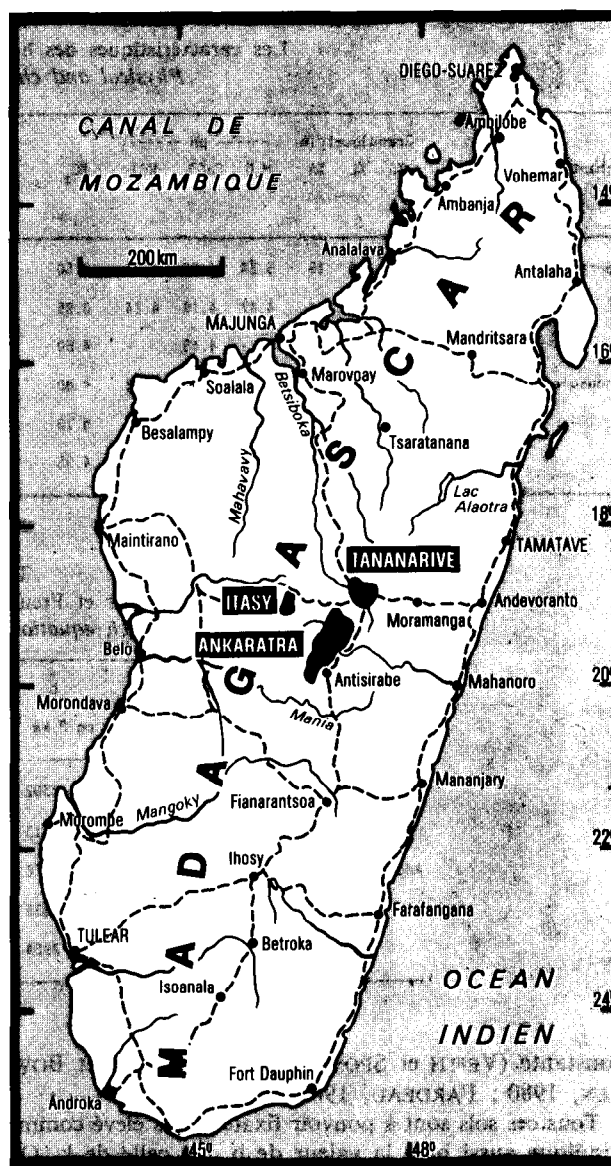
DIEGO-SUAREZ
CANAL DE
MOZAMBIQUE
Ambilobe
Vohemar
Ambanja
14°
200 km
Analalava
Antalaha
MAJUNGA
Mandritsara
16°
Soalala
Marovoay
Betsiboka
Besalampy
Tsaratanana
Mahavavy
Lac Alaotra
18°
Maintirano
TANANARIVE
TAMATAVE
ITASY
Andevoranto
Moramanga
ANKARATRA
Belo
Antsirabe
Mahanoro
20°
Morondava
Mania
Mananjary
Morombe
Mangoky
Fianarantsoa
22°
Ihosy
Farafangana
TULEAR
Betroka
OCEAN
Isoanala
24°
INDIEN
Fort Dauphin
Androka
45°
48°
M A D A G A S C A R